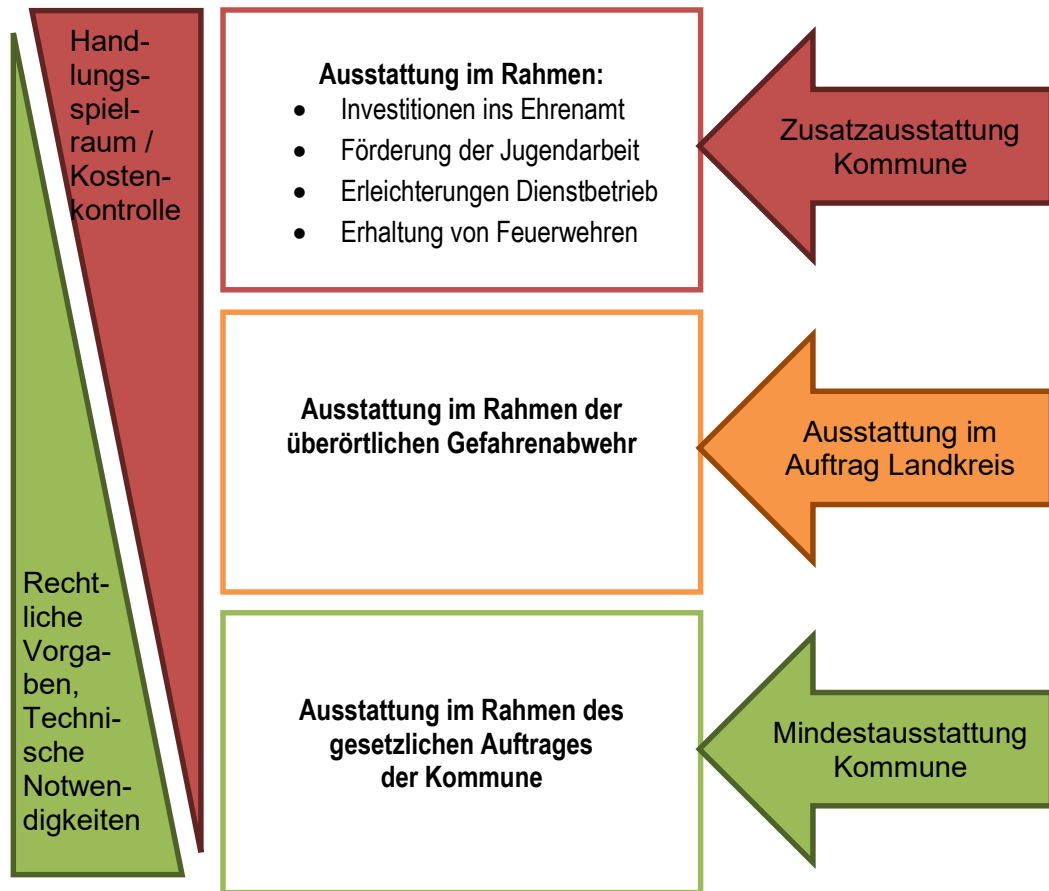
Handlungsspielraum / Kostenkontrolle

Ausstattung im Rahmen:
- Investitionen ins Ehrenamt
- Förderung der Jugendarbeit
- Erleichterungen Dienstbetrieb
- Erhaltung von Feuerwehren

Zusatzausstattung Kommune

Ausstattung im Rahmen der überörtlichen Gefahrenabwehr

Ausstattung im Auftrag Landkreis

Rechtliche Vorgaben, Technische Notwendigkeiten

Ausstattung im Rahmen des gesetzlichen Auftrages der Kommune

Mindestausstattung Kommune